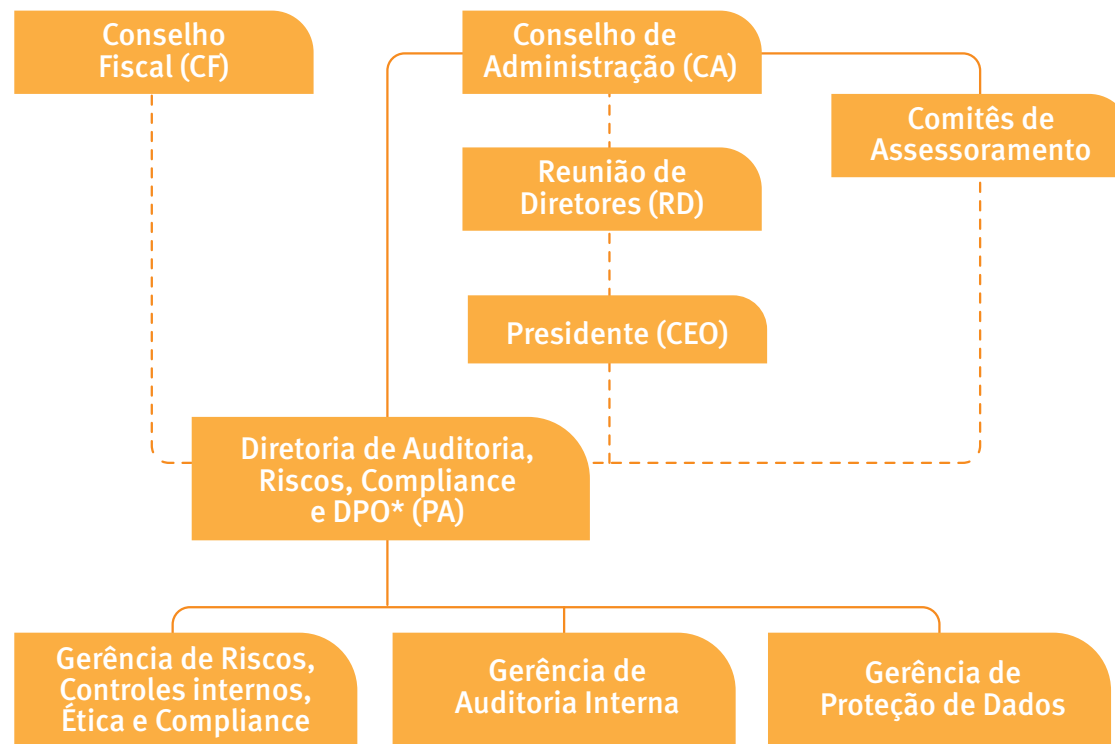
Conselho Fiscal (CF)

Conselho de Administração (CA)

Comitês de Assessoramento

Reunião de Diretores (RD)

Presidente (CEO)

Diretoria de Auditoria, Riscos, Compliance e DPO* (PA)

Gerência de Riscos, Controles internos, Ética e Compliance

Gerência de Auditoria Interna

Gerência de Proteção de Dados